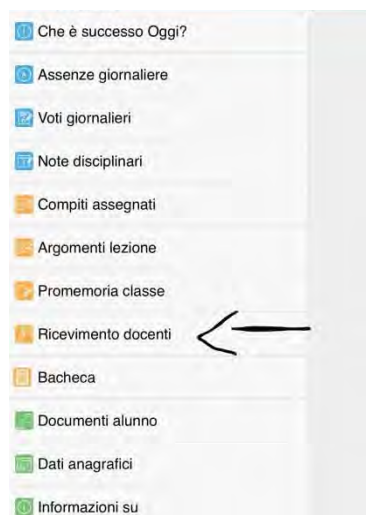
Che è successo Oggi?

Assenze giornaliere

Voti giornalieri

Note disciplinari

Compiti assegnati

Argomenti lezione

Promemoria classe

Ricevimento docenti

Bacheca

Documenti alunno

Dati anagrafici

Informazioni su